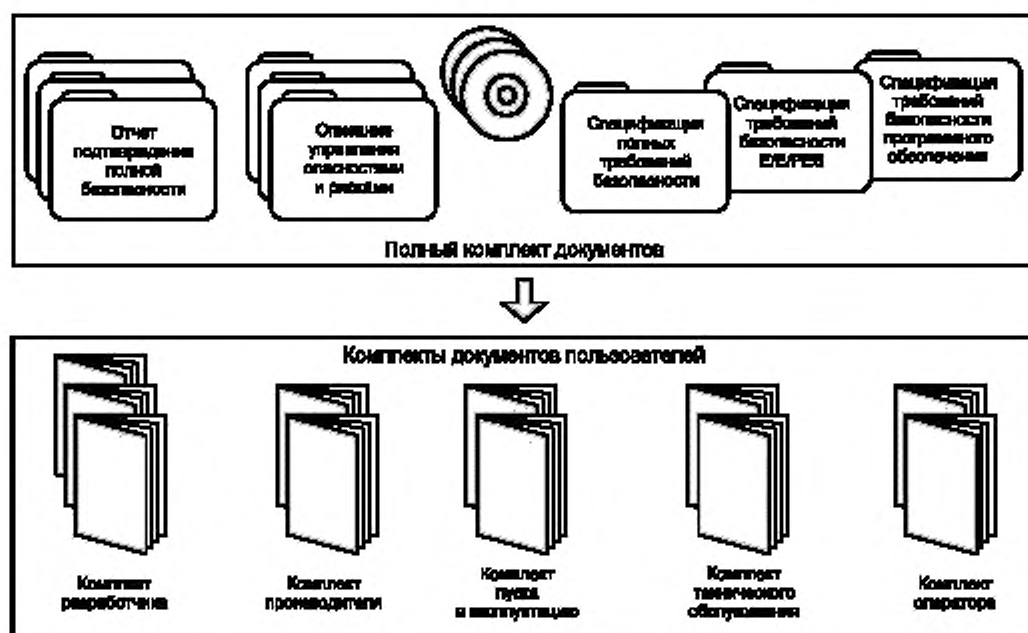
Отчет подтверждения полной безопасности

Описание управления опасностями и рисками

Спецификация полных требований безопасности

Спецификация требований безопасности E/E/PES

Спецификация требований безопасности программного обеспечения

Полный комплект документов

Комплекты документов пользователей

Комплект разработчика

Комплект производителя

Комплект пуска в эксплуатацию

Комплект технического обслуживания

Комплект оператора